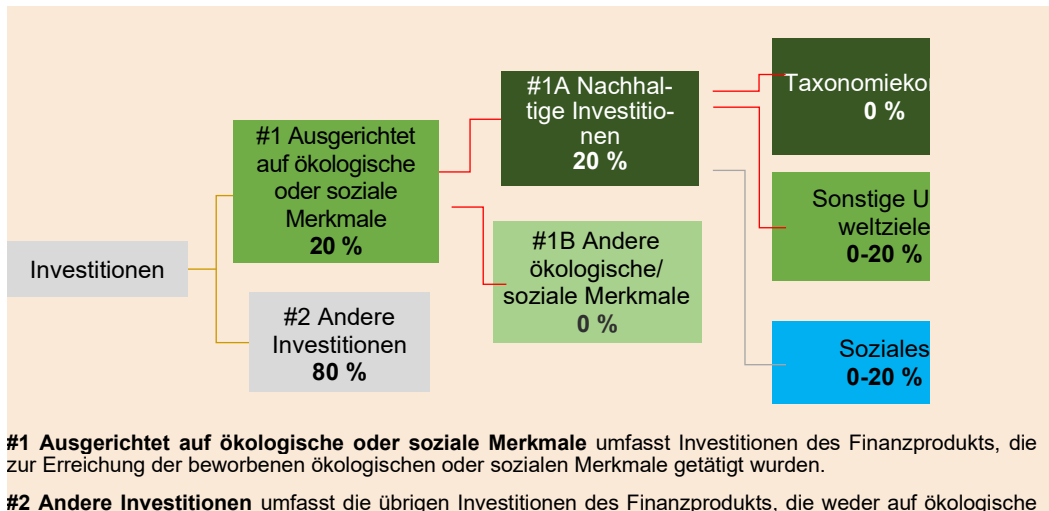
Investitionen

#1 Ausgerichtet auf ökologische oder soziale Merkmale
**20 %**

#2 Andere Investitionen
**80 %**

#1A Nachhaltige Investitionen
**20 %**

#1B Andere ökologische/ soziale Merkmale
**0 %**

Taxonomiekon
**0 %**

Sonstige Umweltziele
**0-20 %**

Soziales
**0-20 %**

**#1 Ausgerichtet auf ökologische oder soziale Merkmale** umfasst Investitionen des Finanzprodukts, die zur Erreichung der beworbenen ökologischen oder sozialen Merkmale getätigt wurden.

**#2 Andere Investitionen** umfasst die übrigen Investitionen des Finanzprodukts, die weder auf ökologische